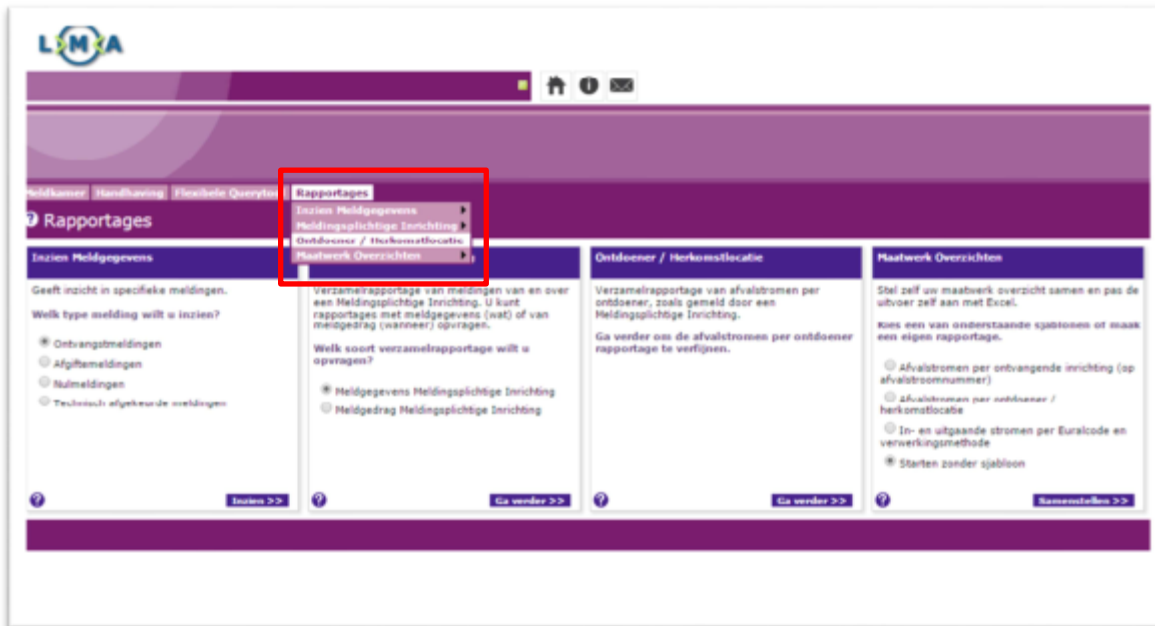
LMA

Meldkamer Handhaving Flexibele Querytool Rapportages

Inzien Meldgegevens
Meldingsplichtige Inrichting
Ontdoener / Herkomstlocatie
Maatwerk Overzichten

Rapportages

Inzien Meldgegevens

Geeft inzicht in specifieke meldingen.

Welk type melding wilt u inzien?

Ontvangstmeldingen
Afgiftemeldingen
Nulmeldingen
Technisch afgekeurde meldingen

Inzien >>

Verzamelrapportage van meldingen van en over een Meldingsplichtige Inrichting. U kunt rapportages met meldgegevens (wat) of van meldgedrag (wanneer) opvragen.

Welk soort verzamelrapportage wilt u opvragen?

Meldgegevens Meldingsplichtige Inrichting
Meldgedrag Meldingsplichtige Inrichting

Ga verder >>

Ontdoener / Herkomstlocatie

Verzamelrapportage van afvalstromen per ontdoener, zoals gemeld door een Meldingsplichtige Inrichting.

Ga verder om de afvalstromen per ontdoener rapportage te verfijnen.

Ga verder >>

Maatwerk Overzichten

Stel zelf uw maatwerk overzicht samen en pas de uitvoer zelf aan met Excel.

Kies een van onderstaande sjablonen of maak een eigen rapportage.

Afvalstromen per ontvangende inrichting (op afvalstroomnummer)
Afvalstromen per ontdoener / herkomstlocatie
In- en uitgaande stromen per Euralcode en verwerkingsmethode
Starten zonder sjabloon

Samenstellen >>